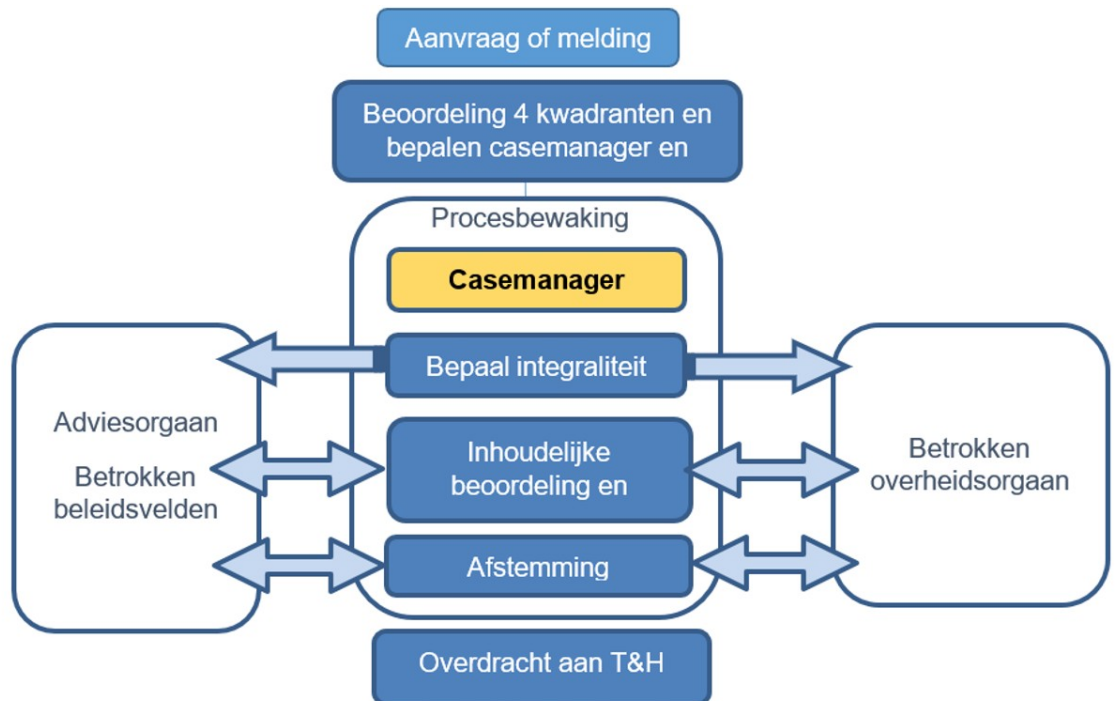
Aanvraag of melding

Beoordeling 4 kwadranten en bepalen casemanager en

Procesbewaking

Casemanager

Bepaal integraliteit

Adviesorgaan

Betrokken beleidsvelden

Inhoudelijke beoordeling en

Betrokken overheidsorgaan

Afstemming

Overdracht aan T&H